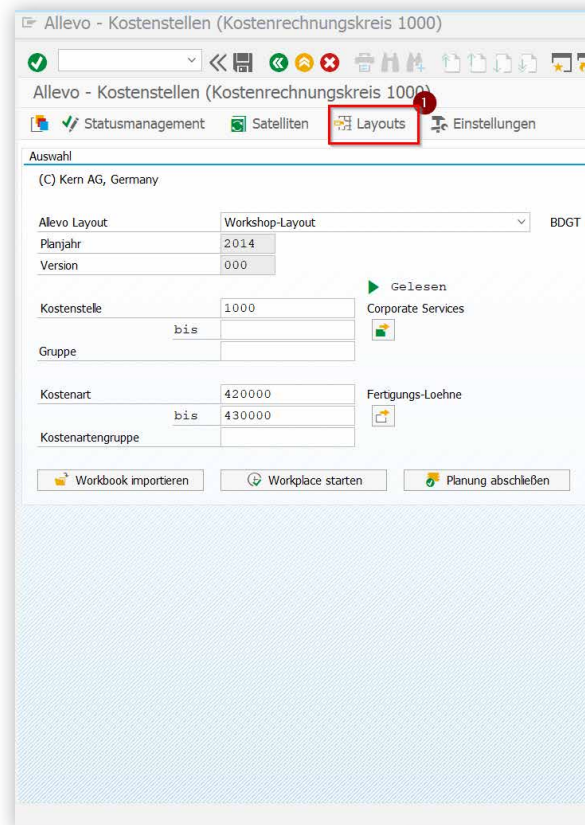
Allevo - Kostenstellen (Kostenrechnungskreis 1000)

Allevo - Kostenstellen (Kostenrechnungskreis 1000)

1

Statusmanagement Satelliten Layouts Einstellungen

Auswahl

(C) Kern AG, Germany

| | | |
|---|---|---|
| Allevo Layout | Workshop-Layout | BDGT |
| Planjahr | 2014 | |
| Version | 000 | |

Gelesen

| | | |
|---|---|---|
| Kostenstelle | 1000 | Corporate Services |
| bis | | |
| Gruppe | | |

| | | |
|---|---|---|
| Kostenart | 420000 | Fertigungs-Loehne |
| bis | 430000 | |
| Kostenartengruppe | | |

Workbook importieren Workplace starten Planung abschließen